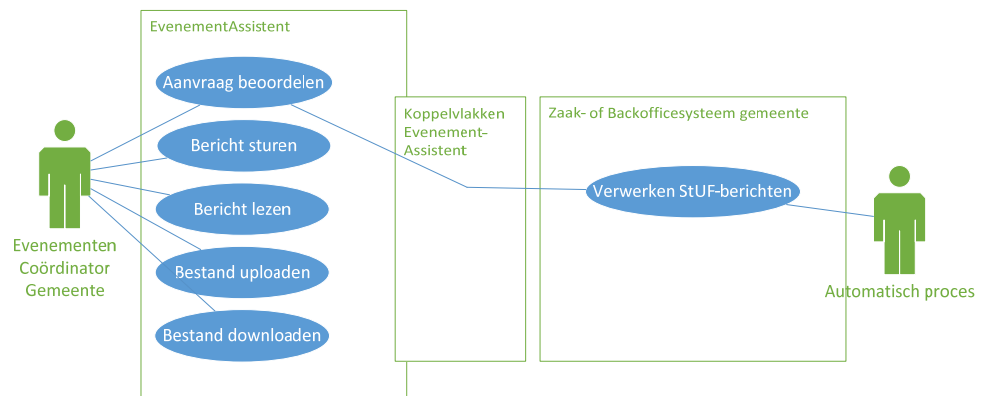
EvenementAssistent

Aanvraag beoordelen

Bericht sturen

Bericht lezen

Bestand uploaden

Bestand downloaden

Koppelvlakken Evenement-Assistent

Zaak- of Backofficesysteem gemeente

Verwerken StUF-berichten

Evenementen Coördinator Gemeente

Automatisch proces